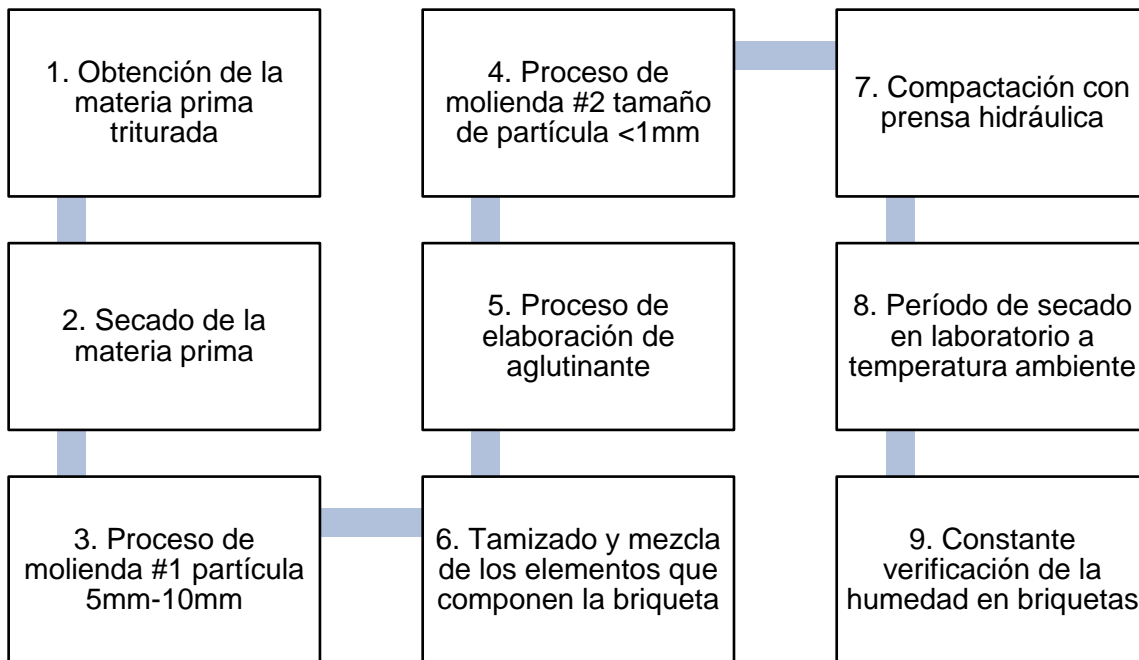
1. Obtención de la materia prima triturada

2. Secado de la materia prima

3. Proceso de molienda #1 partícula 5mm-10mm

4. Proceso de molienda #2 tamaño de partícula <1mm

5. Proceso de elaboración de aglutinante

6. Tamizado y mezcla de los elementos que componen la briqueta

7. Compactación con prensa hidráulica

8. Período de secado en laboratorio a temperatura ambiente

9. Constante verificación de la humedad en briquetas